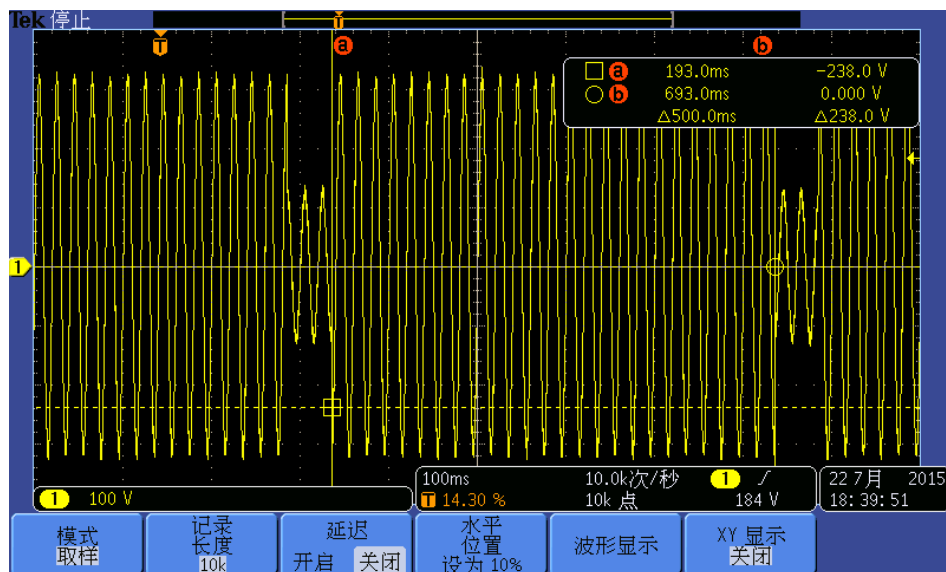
Tek 停止

T a b

□ a 193.0ms -238.0 V
○ b 693.0ms 0.000 V
Δ500.0ms Δ238.0 V

1

1 100 V

100ms 10.0k次/秒 1 ∕
T 14.30 % 10k 点 184 V

22 7月 2015
18: 39: 51

模式
取样

记录
长度
10k

延迟
开启 关闭

水平
位置
设为 10%

波形显示

XY 显示
关闭